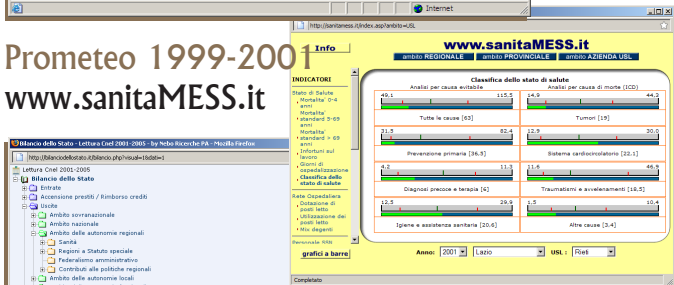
Internet

Prometeo 1999-2001

www.sanitaMESS.it

http://sanitamess.it/index.asp?ambito=USL

Info

www.sanitaMESS.it

ambito REGIONALE | ambito PROVINCIALE | ambito AZIENDA USL

INDICATORI

Stato di Salute
Mortalita' 0-4 anni
Mortalita' standard 5-69 anni
Mortalita' standard > 69 anni
Infortuni sul lavoro
Giorni di ospedalizzazione
Classifica dello stato di salute

Rete Ospedaliera
Dotazione di posti letto
Utilizzazione dei posti letto
Mix degenti

Personale SSN

grafici a barre

Classifica dello stato di salute

| Analisi per causa evitabile | Analisi per causa di morte (ICD) |
|---|---|
| 49.1 — 115.5 | 14.9 — 44.2 |
| Tutte le cause [63] | Tumori [19] |
| 31.5 — 82.4 | 12.9 — 30.0 |
| Prevenzione primaria [36.5] | Sistema cardiocircolatorio [22.1] |
| 4.2 — 11.3 | 11.6 — 46.9 |
| Diagnosi precoce e terapia [6] | Traumatismi e avvelenamenti [18.5] |
| 12.5 — 29.9 | 1.5 — 10.4 |
| Igiene e assistenza sanitaria [20.6] | Altre cause [3.4] |

Anno: 2001 | Lazio | USL: Rieti

Completato

Bilancio dello Stato - Lettura Cnel 2001-2005 - by Nebo Ricerche PA - Mozilla Firefox

http://bilanciodellostato.it/bilancio.php?visual=1&data=1

Lettura Cnel 2001-2005
Bilancio dello Stato
Entrate
Accensione prestiti / Rimborso crediti
Uscite
Ambito sovranazionale
Ambito nazionale
Ambito delle autonomie regionali
Sanità
Regioni a Statuto speciale
Federalismo amministrativo
Contributi alle politiche regionali
Ambito delle autonomie locali